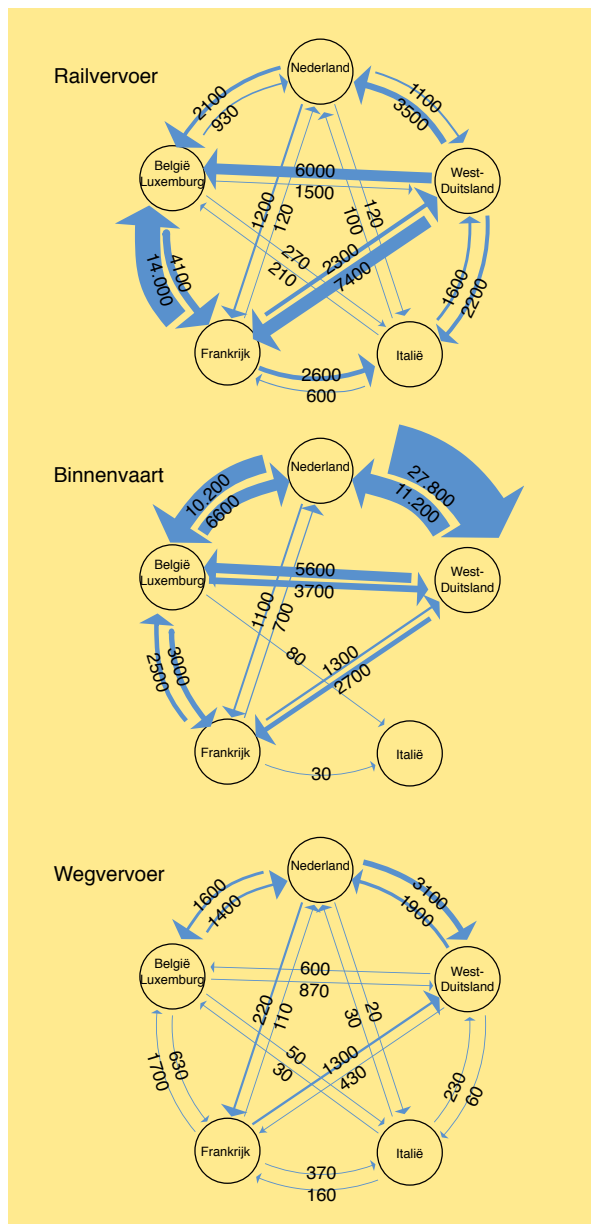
Railvervoer

Nederland

2100
930

1100
3500

België
Luxemburg

6000
1500

West-
Duitsland

1200
120
100
120

270
210

2300
7400

4100
14.000

1600
2200

Frankrijk

Italië

2600
600

Binnenvaart

Nederland

10.200
6600

27.800
11.200

België
Luxemburg

5600
3700

West-
Duitsland

1100
700

80

1300
2700

3000
2500

Frankrijk

Italië

30

Wegvervoer

Nederland

1600
1400

3100
1900

België
Luxemburg

600
870

West-
Duitsland

220
110
30
20

50
30

1300
430

1700
630

230
60

Frankrijk

Italië

370
160